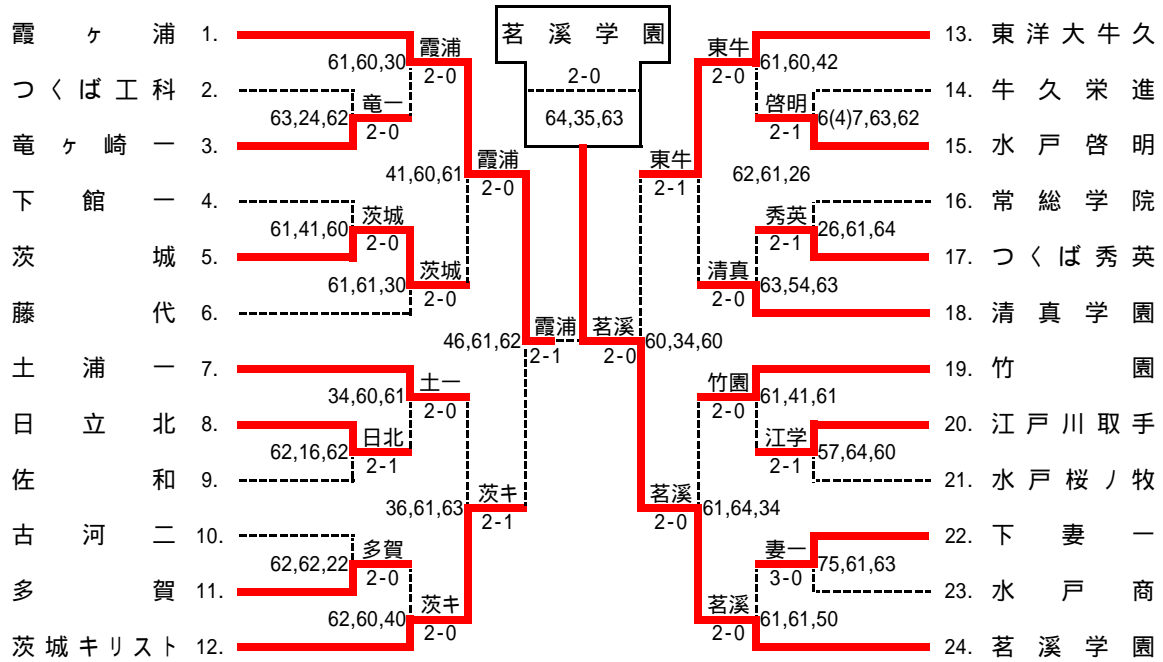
茗溪学園
2-0
64,35,63

霞ヶ浦 1.
つくば工科 2.
竜ヶ崎一 3.
下館一 4.
茨城 5.
藤代 6.
土浦一 7.
日立北 8.
佐和 9.
古河二 10.
多賀 11.
茨城キリスト 12.

霞浦
61,60,30
2-0
竜一
63,24,62
2-0
霞浦
41,60,61
2-0
茨城
61,41,60
2-0
茨城
61,61,30
2-0
霞浦
46,61,62
2-1
土一
34,60,61
2-0
日北
62,16,62
2-1
茨キ
36,61,63
2-1
多賀
62,62,22
2-0
茨キ
62,60,40
2-0

茗溪
60,34,60
2-0

13. 東洋大牛久
14. 牛久栄進
15. 水戸啓明
16. 常総学院
17. つくば秀英
18. 清真学園
19. 竹園
20. 江戸川取手
21. 水戸桜ノ牧
22. 下妻一
23. 水戸商
24. 茗溪学園

東牛
61,60,42
2-0
啓明
6(4)7,63,62
2-1
東牛
62,61,26
2-1
秀英
26,61,64
2-1
清真
63,54,63
2-0
竹園
61,41,61
2-0
江学
57,64,60
2-1
茗溪
61,64,34
2-0
妻一
75,61,63
3-0
茗溪
61,61,50
2-0